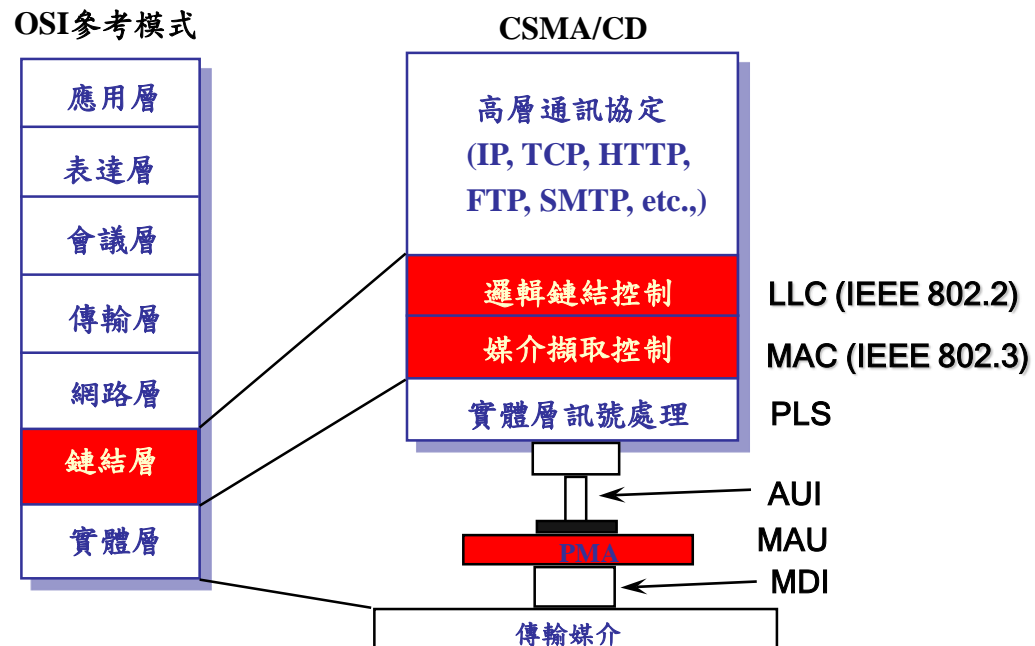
OSI參考模式

應用層

表達層

會議層

傳輸層

網路層

鏈結層

實體層

CSMA/CD

高層通訊協定
(IP, TCP, HTTP, FTP, SMTP, etc.,)

邏輯鏈結控制

媒介擷取控制

實體層訊號處理

LLC (IEEE 802.2)

MAC (IEEE 802.3)

PLS

AUI

MAU

PMA

MDI

傳輸媒介